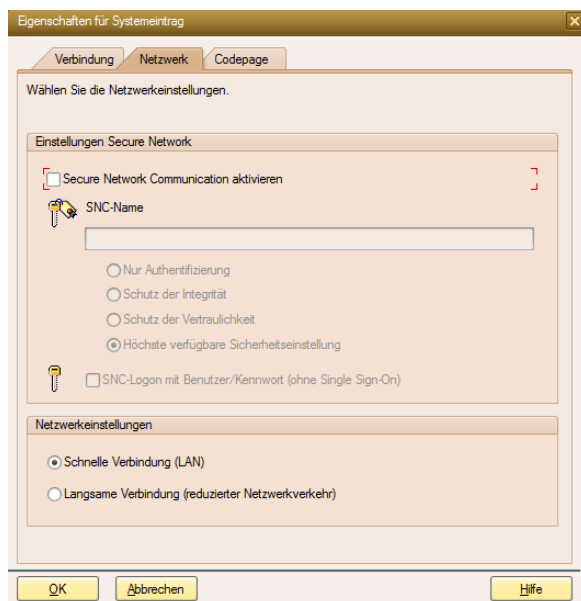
Eigenschaften für Systemeintrag

Verbindung | Netzwerk | Codepage

Wählen Sie die Netzwerkeinstellungen.

Einstellungen Secure Network

Secure Network Communication aktivieren

SNC-Name

Nur Authentifizierung
Schutz der Integrität
Schutz der Vertraulichkeit
Höchste verfügbare Sicherheitseinstellung

SNC-Logon mit Benutzer/Kennwort (ohne Single Sign-On)

Netzwerkeinstellungen

Schnelle Verbindung (LAN)
Langsame Verbindung (reduzierter Netzwerkverkehr)

OK | Abbrechen | Hilfe